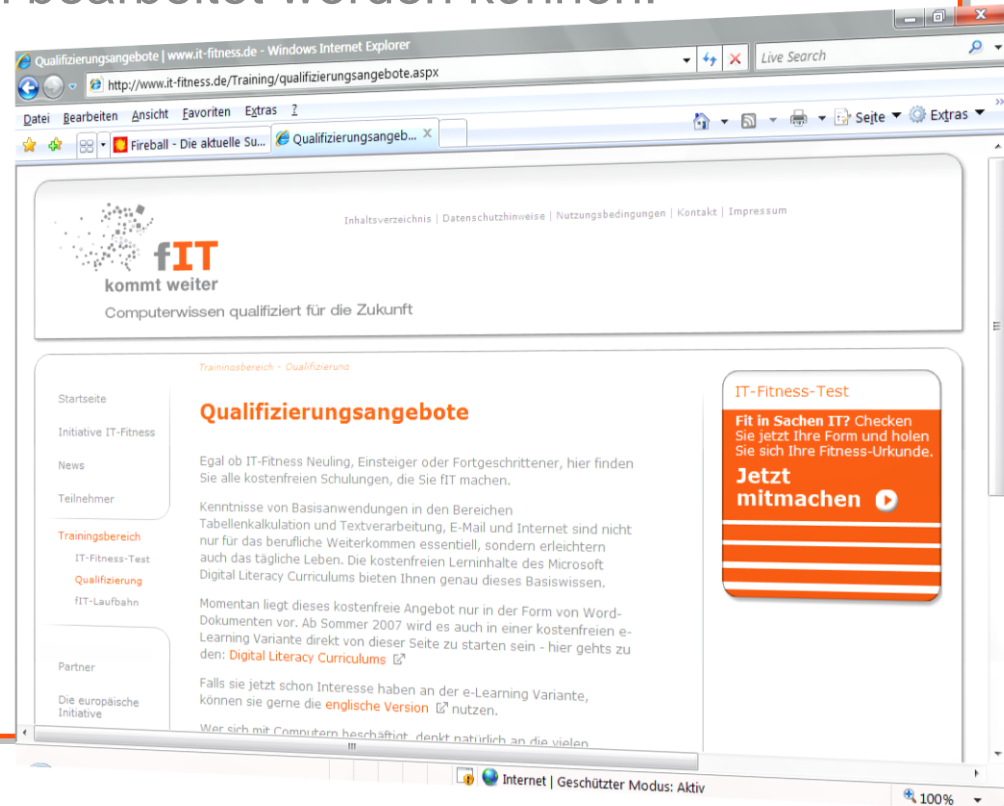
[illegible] bearbeitet werden können.

Qualifizierungsangebote | www.it-fitness.de - Windows Internet Explorer

http://www.it-fitness.de/Training/qualifizierungsangebote.aspx

Live Search

Datei Bearbeiten Ansicht Favoriten Extras ?

Fireball - Die aktuelle Su...

Qualifizierungsangeb...

Seite

Extras

Inhaltsverzeichnis | Datenschutzhinweise | Nutzungsbedingungen | Kontakt | Impressum

fIT

kommt weiter

Computerwissen qualifiziert für die Zukunft

Trainingsbereich - Qualifizierung

Startseite

Initiative IT-Fitness

News

Teilnehmer

Trainingsbereich

IT-Fitness-Test

Qualifizierung

fIT-Laufbahn

Partner

Die europäische Initiative

Qualifizierungsangebote

Egal ob IT-Fitness Neuling, Einsteiger oder Fortgeschrittener, hier finden Sie alle kostenfreien Schulungen, die Sie fIT machen.

Kenntnisse von Basisanwendungen in den Bereichen Tabellenkalkulation und Textverarbeitung, E-Mail und Internet sind nicht nur für das berufliche Weiterkommen essentiell, sondern erleichtern auch das tägliche Leben. Die kostenfreien Lerninhalte des Microsoft Digital Literacy Curriculums bieten Ihnen genau dieses Basiswissen.

Momentan liegt dieses kostenfreie Angebot nur in der Form von Word-Dokumenten vor. Ab Sommer 2007 wird es auch in einer kostenfreien e-Learning Variante direkt von dieser Seite zu starten sein - hier gehts zu den: Digital Literacy Curriculums

Falls sie jetzt schon Interesse haben an der e-Learning Variante, können sie gerne die englische Version nutzen.

Wer sich mit Computern beschäftigt, denkt natürlich an die vielen

IT-Fitness-Test

Fit in Sachen IT? Checken Sie jetzt Ihre Form und holen Sie sich Ihre Fitness-Urkunde.

Jetzt mitmachen

Internet | Geschützter Modus: Aktiv

100%